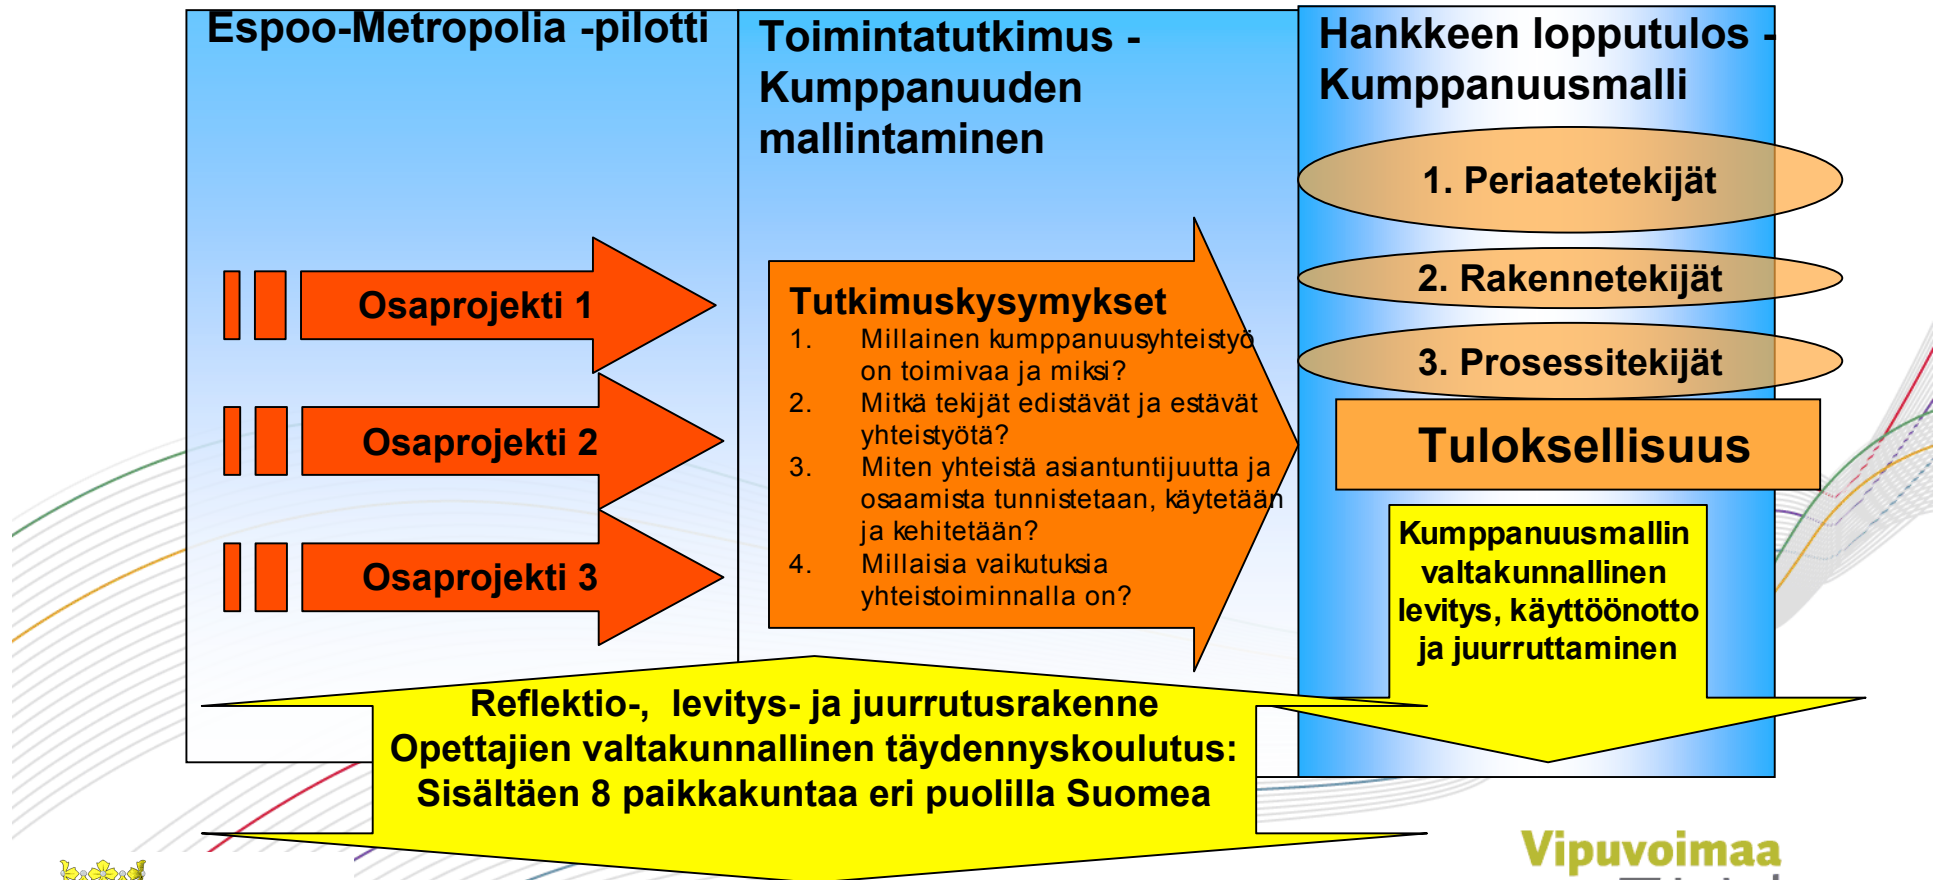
Espoo-Metropolia -pilotti

Osaprojekti 1

Osaprojekti 2

Osaprojekti 3

Toimintatutkimus - Kumppanuuden mallintaminen

Tutkimuskysymykset
1. Millainen kumppanuusyhteistyö on toimivaa ja miksi?
2. Mitkä tekijät edistävät ja estävät yhteistyötä?
3. Miten yhteistä asiantuntijuutta ja osaamista tunnistetaan, käytetään ja kehitetään?
4. Millaisia vaikutuksia yhteistoiminnalla on?

Hankkeen lopputulos - Kumppanuusmalli

1. Periaatetekijät

2. Rakennetekijät

3. Prosessitekijät

Tuloksellisuus

Kumppanuusmallin valtakunnallinen levitys, käyttöönotto ja juurruttaminen

Reflektio-, levitys- ja juurrutusrakenne
Opettajien valtakunnallinen täydennyskoulutus:
Sisältäen 8 paikkakuntaa eri puolilla Suomea

Vipuvoimaa